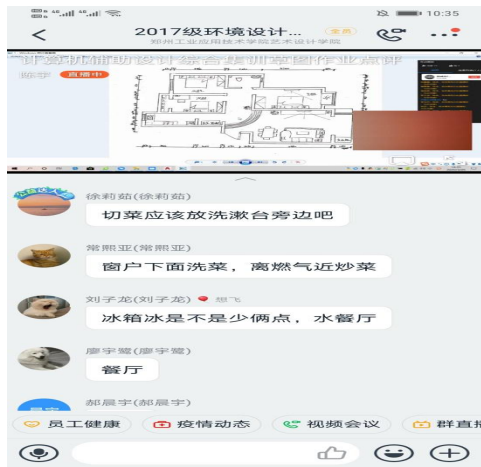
10:35

2017级环境设计... 全员

郑州工业应用技术学院艺术设计学院

计算机辅助设计综合实训第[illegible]作业点评

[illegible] 直播中

徐莉茹(徐莉茹)

切菜应该放洗漱台旁边吧

常熙亚(常熙亚)

窗户下面洗菜，离燃气近炒菜

刘子龙(刘子龙) 想飞

冰箱冰是不是少俩点，水餐厅

廖宇璽(廖宇璽)

餐厅

郝晨宇(郝晨宇)

员工健康

疫情动态

视频会议

群直播